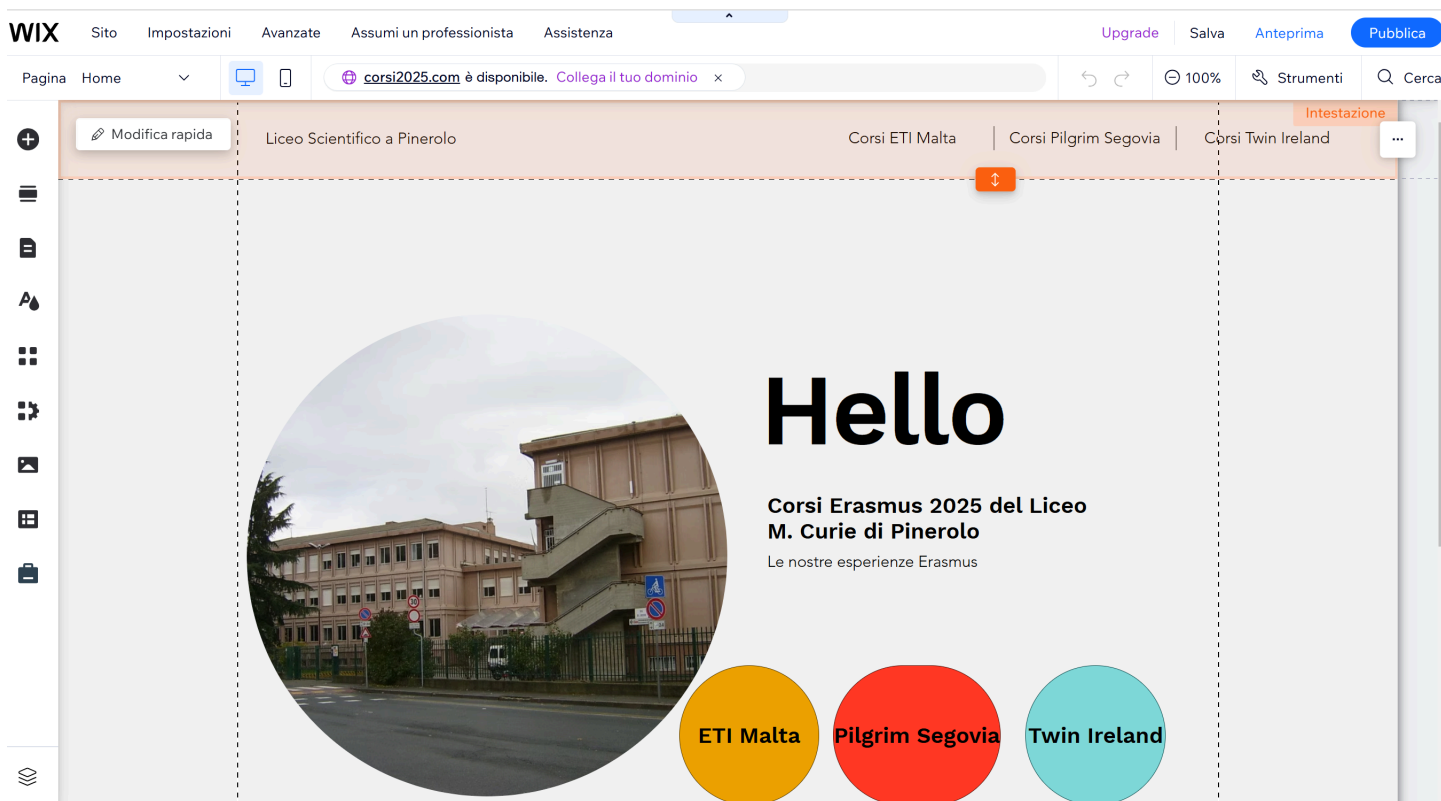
WIX Sito Impostazioni Avanzate Assumi un professionista Assistenza Upgrade Salva Anteprima Pubblica

Pagina Home corsi2025.com è disponibile. Collega il tuo dominio × 100% Strumenti Cerca

Intestazione

Modifica rapida

Liceo Scientifico a Pinerolo Corsi ETI Malta | Corsi Pilgrim Segovia | Corsi Twin Ireland

Hello

Corsi Erasmus 2025 del Liceo M. Curie di Pinerolo

Le nostre esperienze Erasmus

ETI Malta

Pilgrim Segovia

Twin Ireland